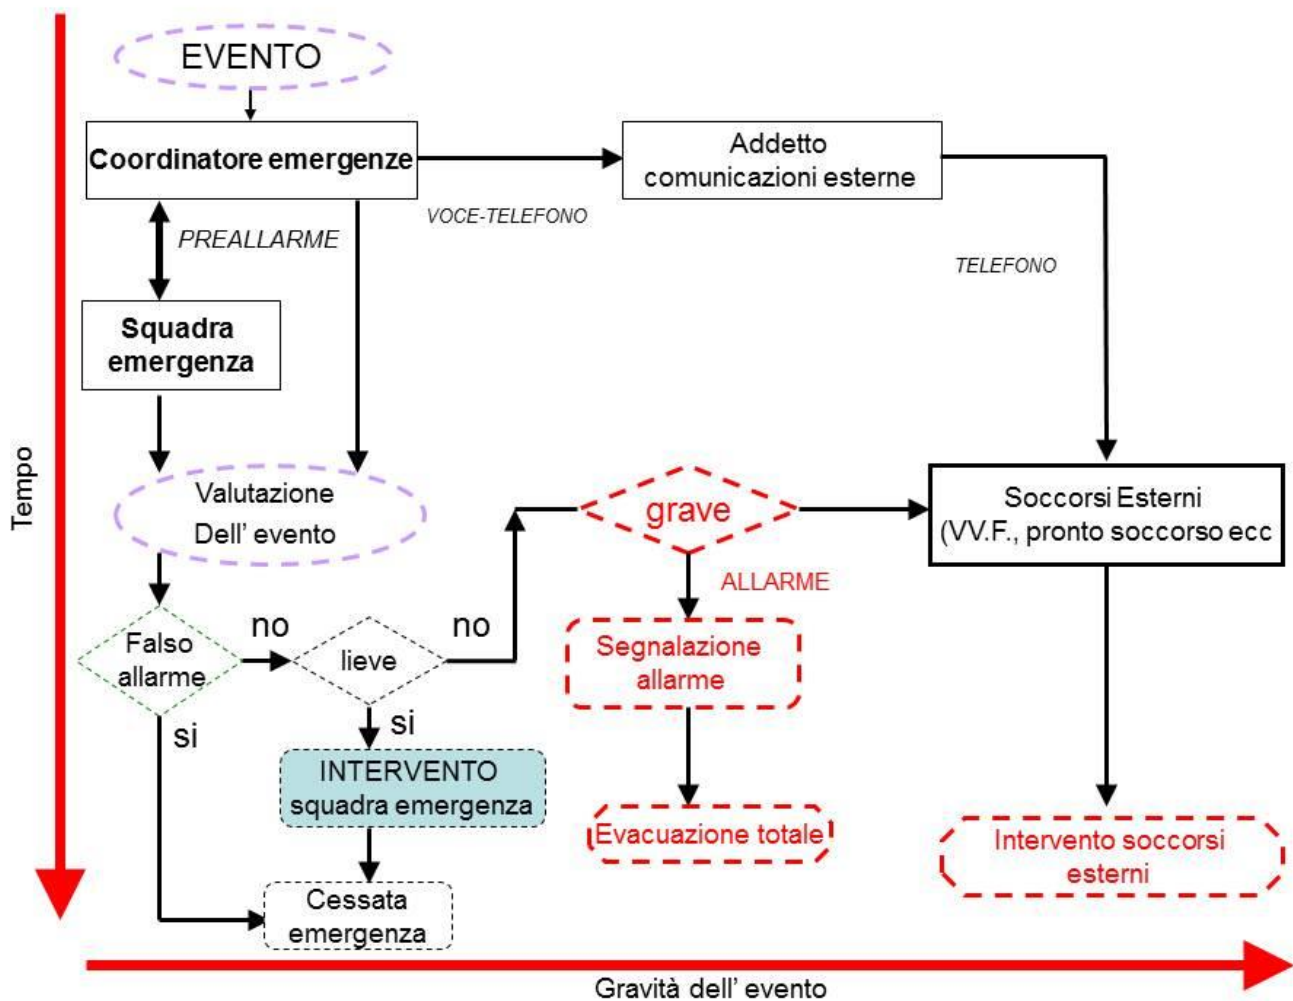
Tempo

EVENTO

Coordinatore emergenze

Addetto comunicazioni esterne

VOCE-TELEFONO

PREALLARME

TELEFONO

Squadra emergenza

Valutazione Dell' evento

grave

Soccorsi Esterni (VV.F., pronto soccorso ecc

ALLARME

Falso allarme

no

lieve

no

si

si

Segnalazione allarme

INTERVENTO squadra emergenza

Evacuazione totale

Intervento soccorsi esterni

Cessata emergenza

Gravità dell' evento